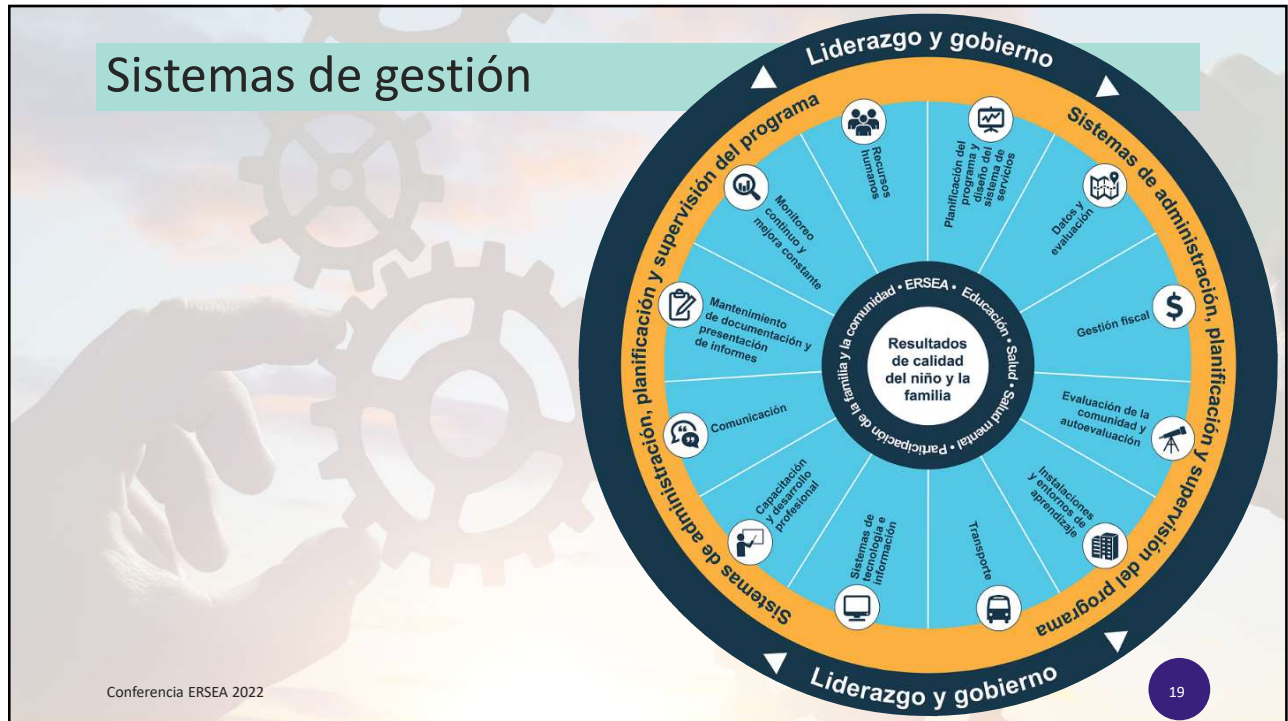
Sistemas de gestión

Liderazgo y gobierno

Sistemas de administración, planificación y supervisión del programa

Recursos humanos

Planificación del programa y diseño del sistema de servicios

Datos y evaluación

Gestión fiscal

Evaluación de la comunidad y autoevaluación

Instalaciones y entornos de aprendizaje

Transporte

Sistemas de tecnología e información

Capacitación y desarrollo profesional

Comunicación

Mantenimiento de documentación y presentación de informes

Monitoreo continuo y mejora constante

Resultados de calidad del niño y la familia

ERSEA • Educación • Salud • Salud mental • Participación de la familia y la comunidad •

Sistemas de administración, planificación y supervisión del programa

Liderazgo y gobierno

Conferencia ERSEA 2022

19